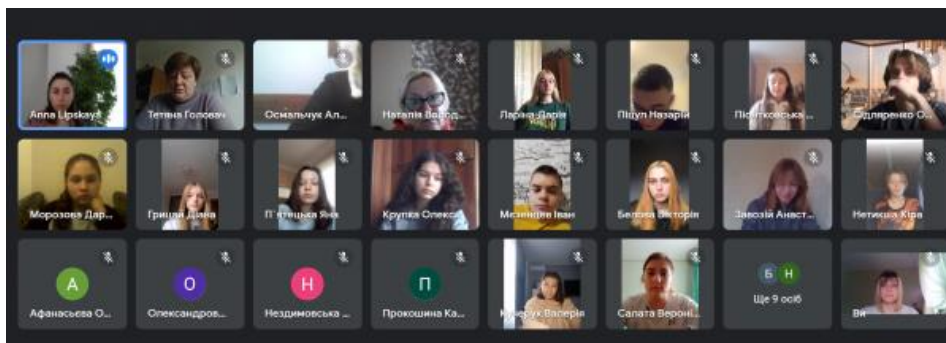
Anna Lipskaya
Тетяна Головач
Осмальчук Ал...
НаталіяВород...
Ларна Дарія
Піцул Назарій
Пісчтковська ...
Одляренко О...
Морозова Дар...
Грицик Діана
П'ятецька Яна
Крупка Олекса
Мозенцев Іван
Белова Вікторія
Завозій Анаст...
Нетикша Кіра
A
Афанасьева О...
O
Олександров...
H
Нездимовська ...
П
Прокошина Ка...
Кушерук Валерія
Сапата Вероні...
Б
Н
Ще 9 осіб
Ви